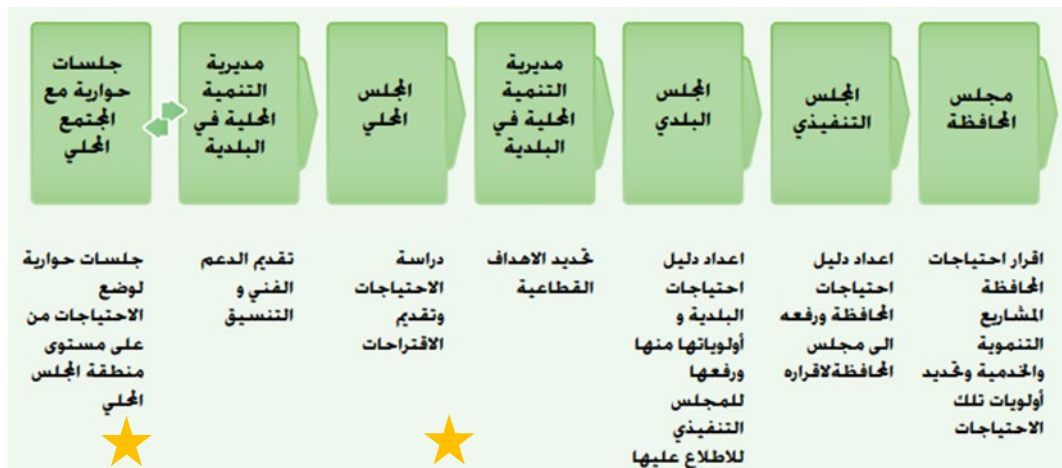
مجلس المحافظة

المجلس التنفيذي

المجلس البلدي

مديرية التنمية المحلية في البلدية

المجلس المحلي

مديرية التنمية المحلية في البلدية

جلسات حوارية مع المجتمع المحلي

اقرار احتياجات المحافظة المشاريع التنموية والخدمية وتحديد أولويات تلك الاحتياجات

اعداد دليل احتياجات المحافظة ورفعه الى مجلس المحافظة لاقراره

اعداد دليل احتياجات البلدية و أولوياتها منها ورفعها للمجلس التنفيذي للاطلاع عليها

تحديد الاهداف القطاعية

دراسة الاحتياجات وتقديم الاقتراحات

تقديم الدعم الفني و التنسيق

جلسات حوارية لوضع الاحتياجات من على مستوى منطقة المجلس المحلي